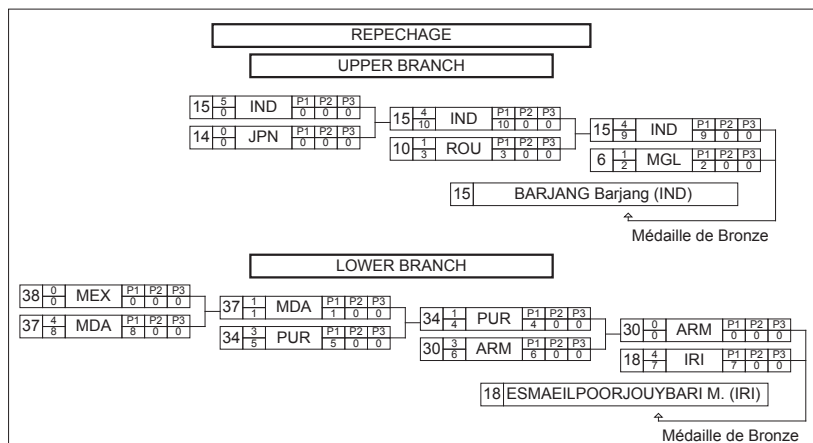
REPECHAGE

UPPER BRANCH

| 15 | $\frac{5}{0}$ | IND | P1 0 | P2 0 | P3 0 |
|---|---|---|---|---|---|
| 14 | $\frac{0}{0}$ | JPN | P1 0 | P2 0 | P3 0 |

| 15 | $\frac{4}{10}$ | IND | P1 10 | P2 0 | P3 0 |
|---|---|---|---|---|---|
| 10 | $\frac{1}{3}$ | ROU | P1 3 | P2 0 | P3 0 |

| 15 | $\frac{4}{9}$ | IND | P1 9 | P2 0 | P3 0 |
|---|---|---|---|---|---|
| 6 | $\frac{1}{2}$ | MGL | P1 2 | P2 0 | P3 0 |

15 BARJANG Barjang (IND)

Médaille de Bronze

LOWER BRANCH

| 38 | $\frac{0}{0}$ | MEX | P1 0 | P2 0 | P3 0 |
|---|---|---|---|---|---|
| 37 | $\frac{4}{8}$ | MDA | P1 8 | P2 0 | P3 0 |

| 37 | $\frac{1}{1}$ | MDA | P1 1 | P2 0 | P3 0 |
|---|---|---|---|---|---|
| 34 | $\frac{3}{5}$ | PUR | P1 5 | P2 0 | P3 0 |

| 34 | $\frac{1}{4}$ | PUR | P1 4 | P2 0 | P3 0 |
|---|---|---|---|---|---|
| 30 | $\frac{3}{6}$ | ARM | P1 6 | P2 0 | P3 0 |

| 30 | $\frac{0}{0}$ | ARM | P1 0 | P2 0 | P3 0 |
|---|---|---|---|---|---|
| 18 | $\frac{4}{7}$ | IRI | P1 7 | P2 0 | P3 0 |

18 ESMAEILPOORJOUYBARI M. (IRI)

Médaille de Bronze